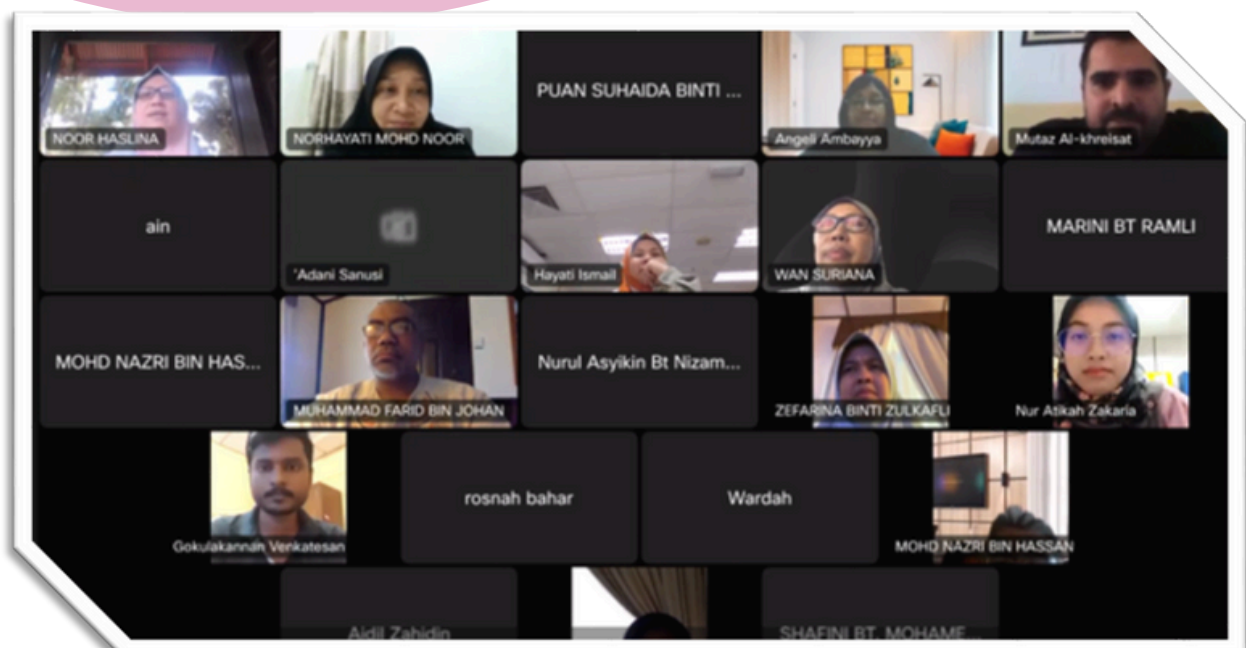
NOOR HASLINA

NORHAYATI MOHD NOOR

PUAN SUHAIDA BINTI ...

Angeli Ambayya

Mutaz Al-khreisat

ain

'Adani Sanusi

Hayati Ismail

WAN SURIANA

MARINI BT RAMLI

MOHD NAZRI BIN HAS...

MUHAMMAD FARID BIN JOHAN

Nurul Asyikin Bt Nizam...

ZEFARINA BINTI ZULKAFLI

Nur Atikah Zakaria

Gokulakannan Venkatesan

rosnah bahar

Wardah

MOHD NAZRI BIN HASSAN

Aidil Zahidin

SHAFINI BT. MOHAME...